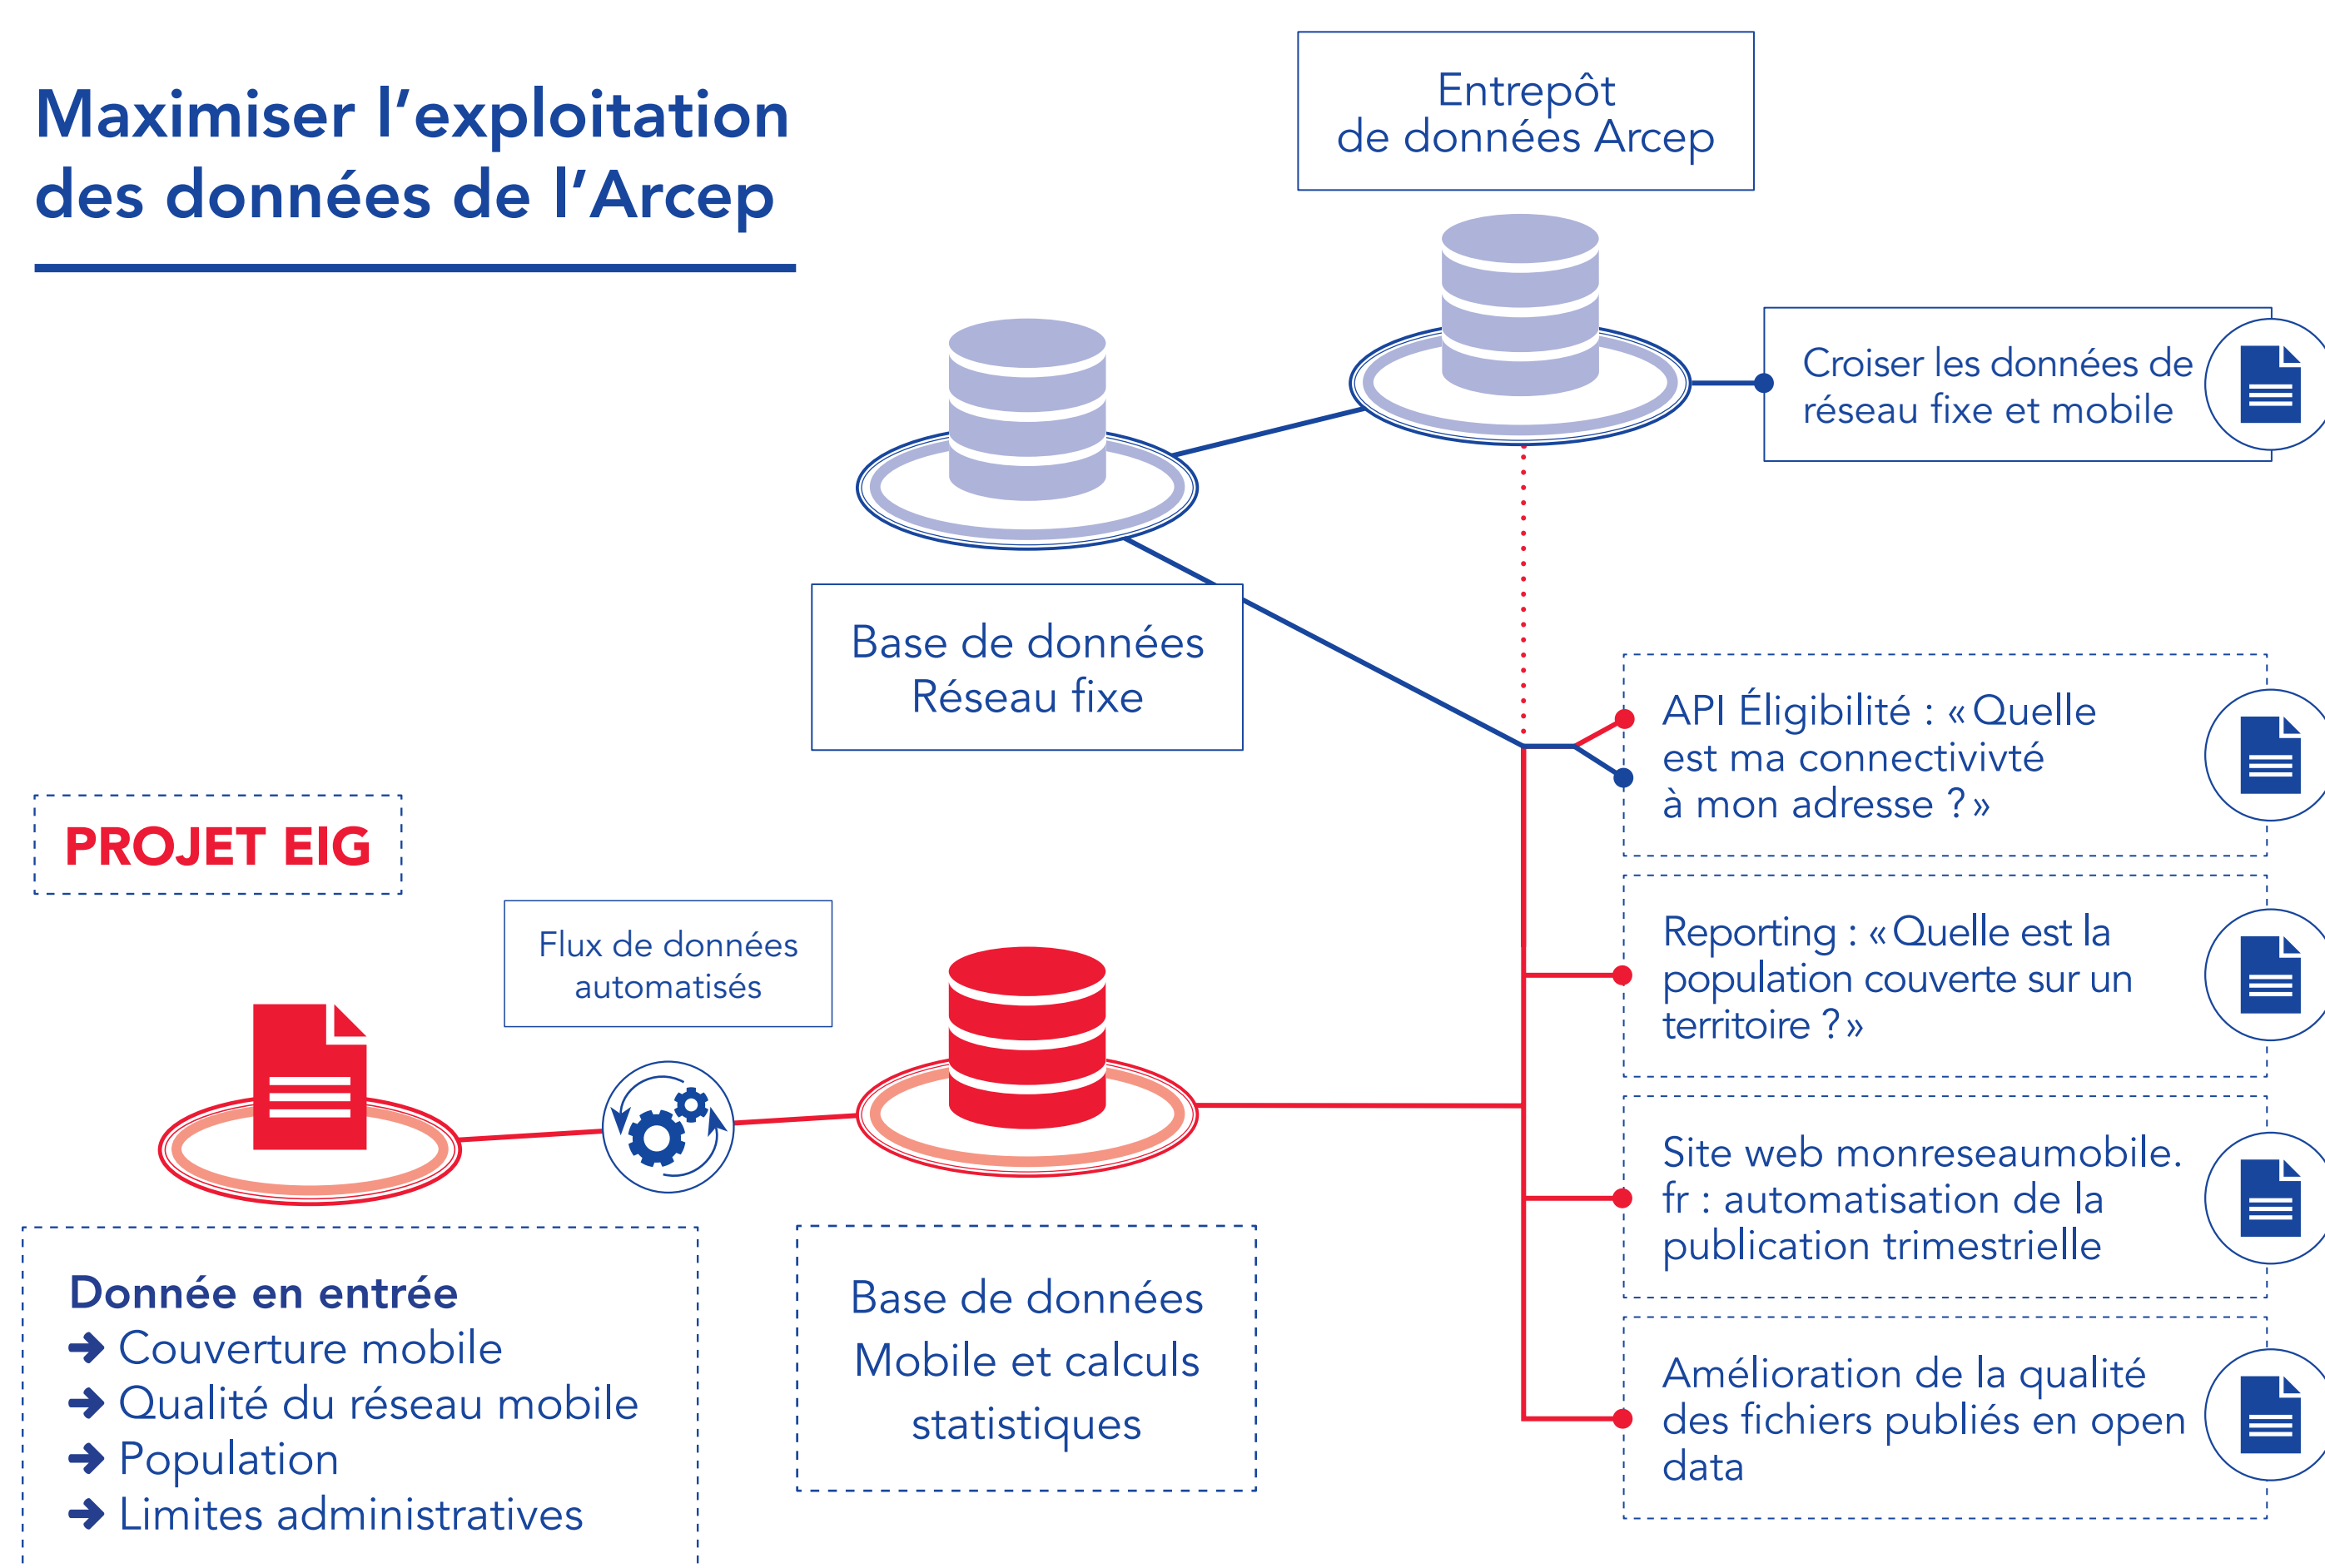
Maximiser l’exploitation des données de l’Arcep

Entrepôt de données Arcep

Croiser les données de réseau fixe et mobile

Base de données Réseau fixe

API Éligibilité : « Quelle est ma connectivivté à mon adresse ? »

PROJET EIG

Flux de données automatisés

Reporting : « Quelle est la population couverte sur un territoire ? »

Site web monreseaumobile.fr : automatisation de la publication trimestrielle

Donnée en entrée
➜ Couverture mobile
➜ Qualité du réseau mobile
➜ Population
➜ Limites administratives

Base de données Mobile et calculs statistiques

Amélioration de la qualité des fichiers publiés en open data